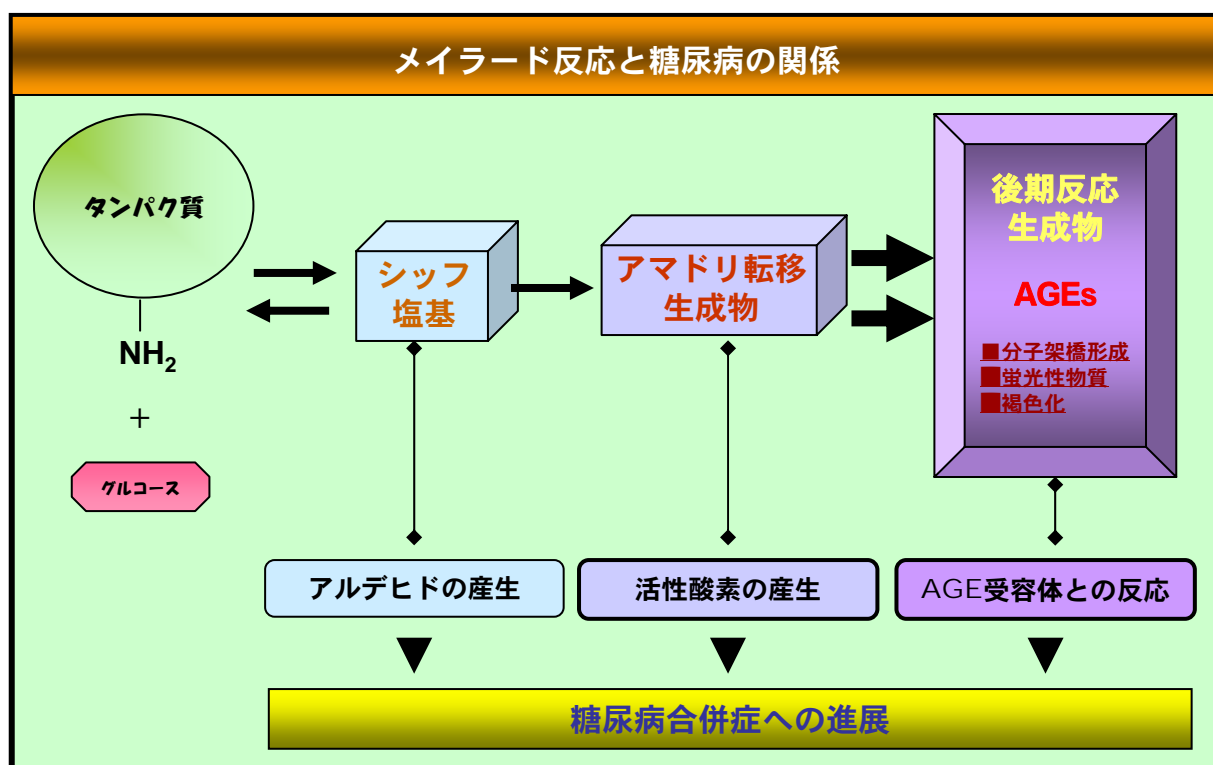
メイラード反応と糖尿病の関係

タンパク質

$NH_2$

+

グルコース

シッフ塩基

アマドリ転移生成物

後期反応生成物

AGEs

■分子架橋形成
■蛍光性物質
■褐色化

アルデヒドの産生

活性酸素の産生

AGE受容体との反応

糖尿病合併症への進展